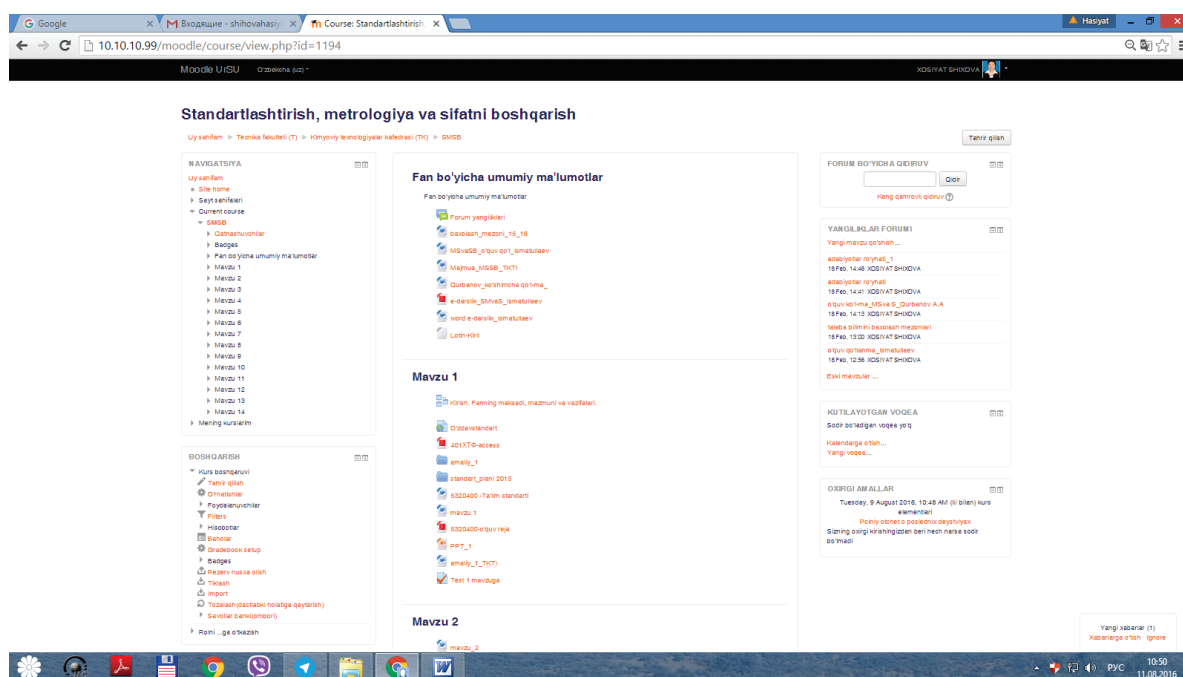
G Google
M Входящие - shihovahasiy
Course: Standartlashtirish
Hasiyat
10.10.10.99/moodle/course/view.php?id=1194

Moodle UrSU O'zbekcha (uz)
XOSIYAT SHIXOVA

Standartlashtirish, metrologiya va sifatni boshqarish
Uy sahifam ► Texnika fakulteti (T) ► Kimyoviy texnologiyalar kafedrasi (TK) ► SMSB
Tahrir qilish

NAVIGATSIYA
Uy sahifam
Site home
Sayt sahifalari
Current course
SMSB
Qatnashuvchilar
Badges
Fan bo'yicha umumiy ma'lumotlar
Mavzu 1
Mavzu 2
Mavzu 3
Mavzu 4
Mavzu 5
Mavzu 6
Mavzu 7
Mavzu 8
Mavzu 9
Mavzu 10
Mavzu 11
Mavzu 12
Mavzu 13
Mavzu 14
Mening kurslarim

BOSHQARISH
Kurs boshqaruvi
Tahrir qilish
O'rnatishlar
Foydalanuvchilar
Filtero
Hisobotlar
Baholar
Gradebook setup
Badges
Rezerv nusxa olish
Tiklash
Import
Tozalash (dastlabki holatiga qaytarish)
Savollar banki(ombori)
Rolni ...ga o'tkazish

Fan bo'yicha umumiy ma'lumotlar
Fan bo'yicha umumiy ma'lumotlar
Forum yangiliklari
baxolash_mezoni_15_16
MSvaSB_o'quv qo'l_ismatullaev
Majmua_MSSB_TKTI
Qurbanov_ko'shimcha qo'l-ma_
e-darslik_SMvaS_ismatullaev
word e-darslik_ismatullaev
Lotin-Kiril

Mavzu 1
Kirish. Fanning maksadi, mazmuni va vazifalari.
O'zdavstandart
401XTG-access
amaliy_1
standart_plani 2015
5320400 -Ta'lim standarti
mavzu 1
5320400-o'quv reja
PPT_1
amaliy_1_TKTI
Test 1 mavzuga

Mavzu 2
mavzu_2

FORUM BO'YICHA QIDIRUV
Qidir
Keng qamrovli qidiruv

YANGILIKLAR FORUMI
Yangi mavzu qo'shish...
adabiyotlar ro'yhati_1
18 Feb, 14:46 XOSIYAT SHIXOVA
adabiyotlar ro'yhati
18 Feb, 14:41 XOSIYAT SHIXOVA
o'quv ko'l-ma_MSva S_Qurbanov A.A
18 Feb, 14:13 XOSIYAT SHIXOVA
talaba bilimini baxolash mezonlari
18 Feb, 13:00 XOSIYAT SHIXOVA
o'quv qo'llanma_ismatullaev
18 Feb, 12:56 XOSIYAT SHIXOVA
Eski mavzular ...

KUTILAYOTGAN VOQEA
Sodir bo'ladigan voqea yo'q
Kalendarga o'tish...
Yangi voqea...

OXIRGI AMALLAR
Tuesday, 9 August 2016, 10:48 AM (ili bilan) kurs elementlari
Polniy otchet o poslednix deystviyax
Sizning oxirgi kirishingizdan beri hech narsa sodir bo'lmadi

Yangi xabarlar (1)
Xabarlarga o'tish Ignore

РУС 10:50 11.08.2016